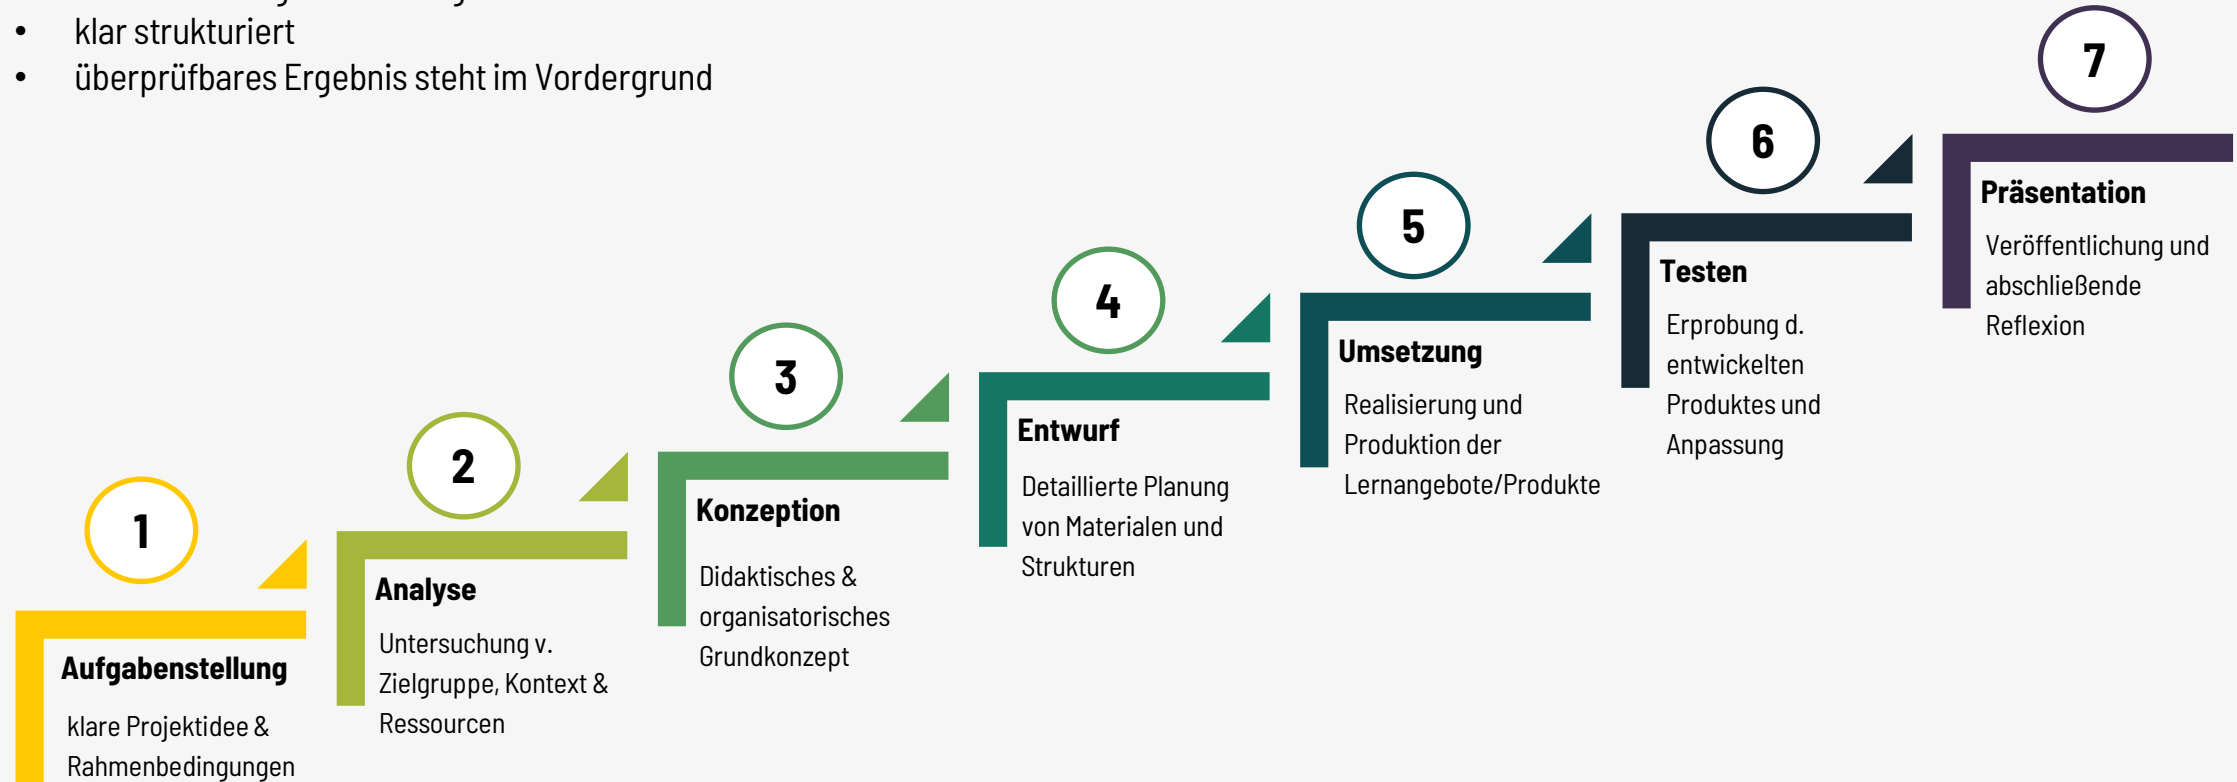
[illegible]
- klar strukturiert
- überprüfbares Ergebnis steht im Vordergrund

7

Präsentation

Veröffentlichung und abschließende Reflexion

6

Testen

Erprobung d. entwickelten Produktes und Anpassung

5

Umsetzung

Realisierung und Produktion der Lernangebote/Produkte

4

Entwurf

Detaillierte Planung von Materialen und Strukturen

3

Konzeption

Didaktisches & organisatorisches Grundkonzept

2

Analyse

Untersuchung v. Zielgruppe, Kontext & Ressourcen

1

Aufgabenstellung

klare Projektidee & Rahmenbedingungen